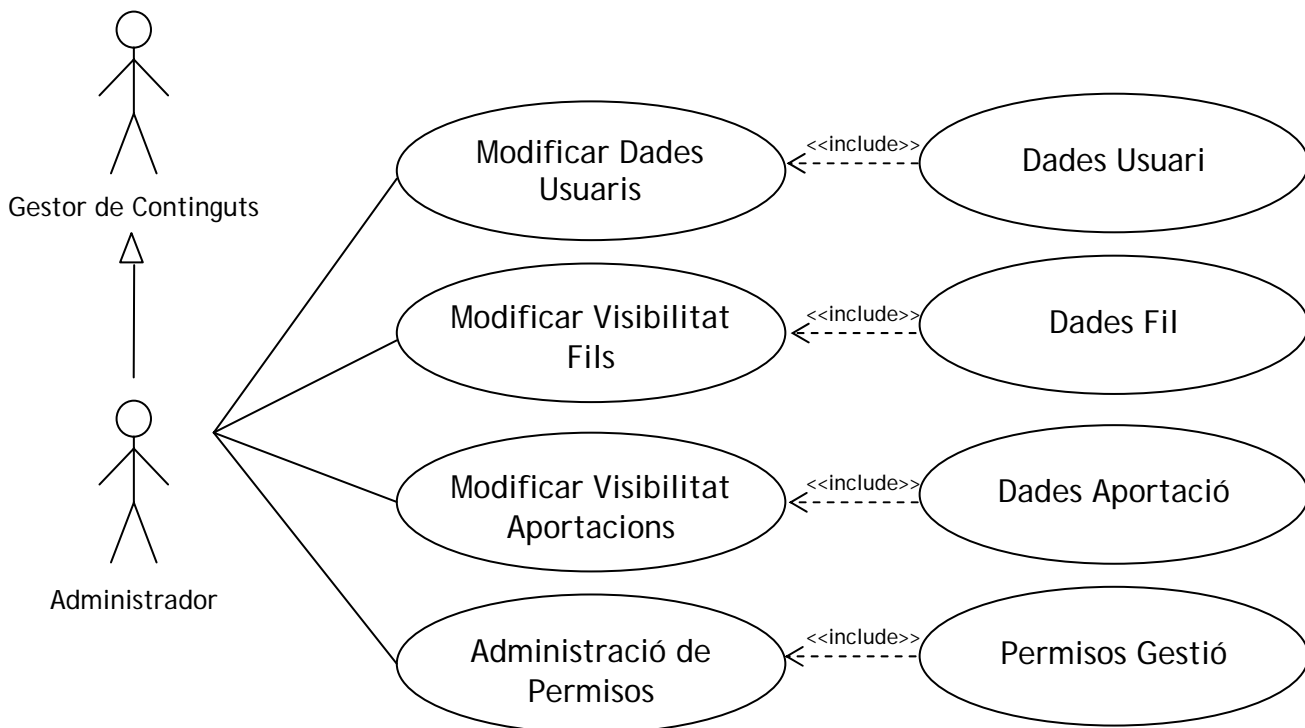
Gestor de Continguts

Administrador

Modificar Dades Usuaris

<<include>>

Dades Usuari

Modificar Visibilitat Fils

<<include>>

Dades Fil

Modificar Visibilitat Aportacions

<<include>>

Dades Aportació

Administració de Permisos

<<include>>

Permisos Gestió